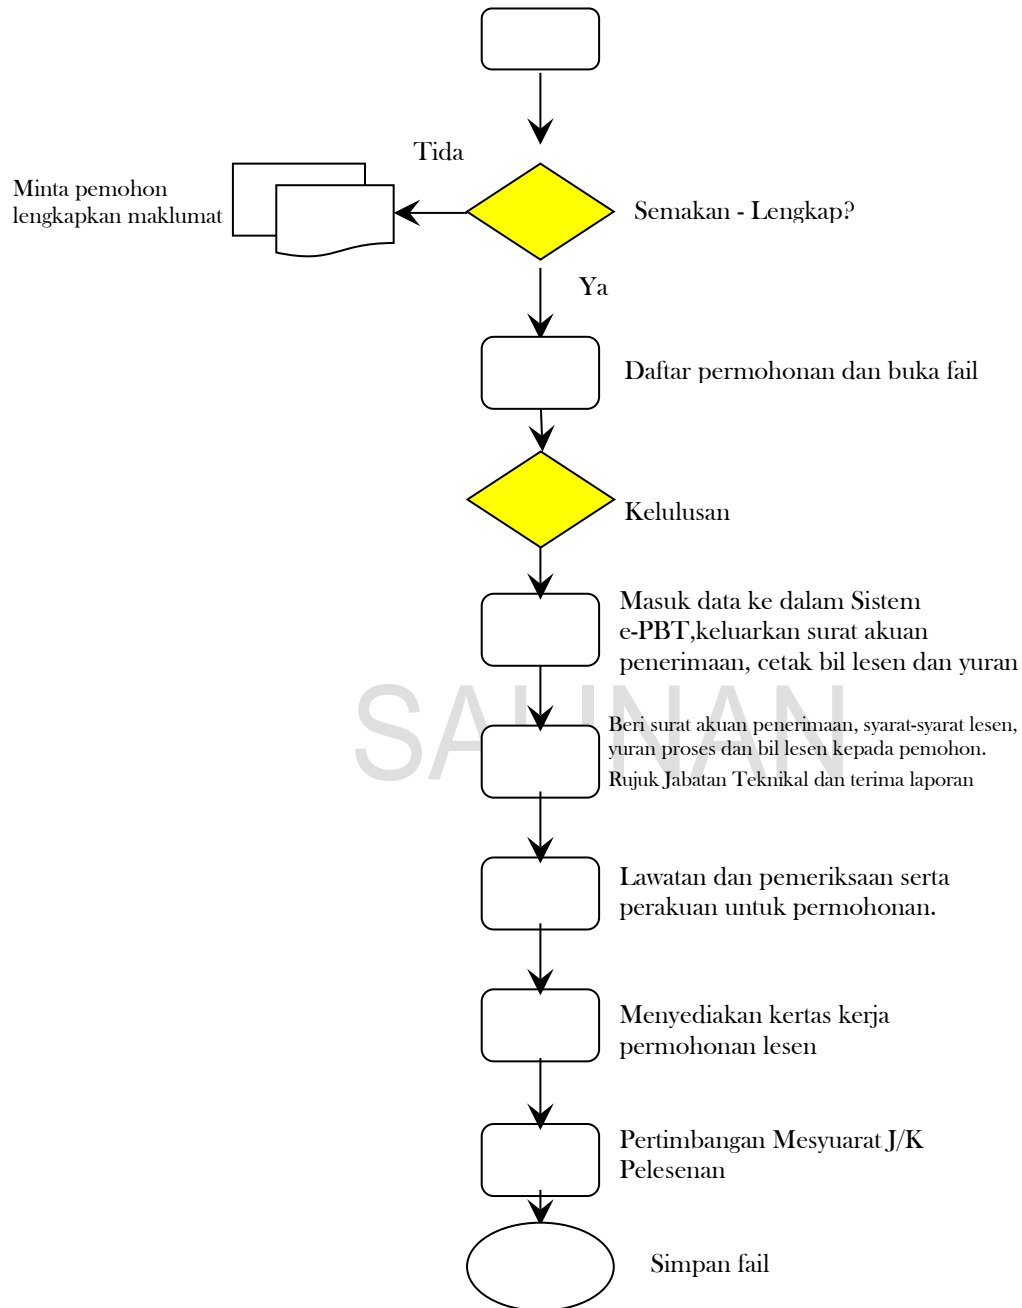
Tida

Minta pemohon lengkapkan maklumat

Semakan - Lengkap?

Ya

Daftar permohonan dan buka fail

Kelulusan

Masuk data ke dalam Sistem e-PBT,keluarkan surat akuan penerimaan, cetak bil lesen dan yuran

SAHNAN

Beri surat akuan penerimaan, syarat-syarat lesen, yuran proses dan bil lesen kepada pemohon.
Rujuk Jabatan Teknikal dan terima laporan

Lawatan dan pemeriksaan serta perakuan untuk permohonan.

Menyediakan kertas kerja permohonan lesen

Pertimbangan Mesyuarat J/K Pelesenan

Simpan fail